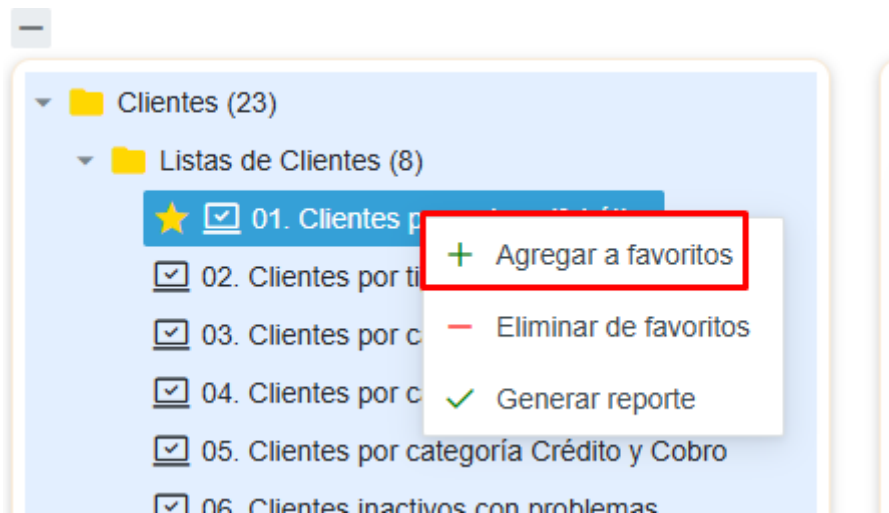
Clientes (23)

Listas de Clientes (8)

01. Clientes p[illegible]

02. Clientes por ti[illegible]

03. Clientes por c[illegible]

04. Clientes por c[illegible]

05. Clientes por categoría Crédito y Cobro

06. Clientes inactivos con problemas

+ Agregar a favoritos

− Eliminar de favoritos

✓ Generar reporte